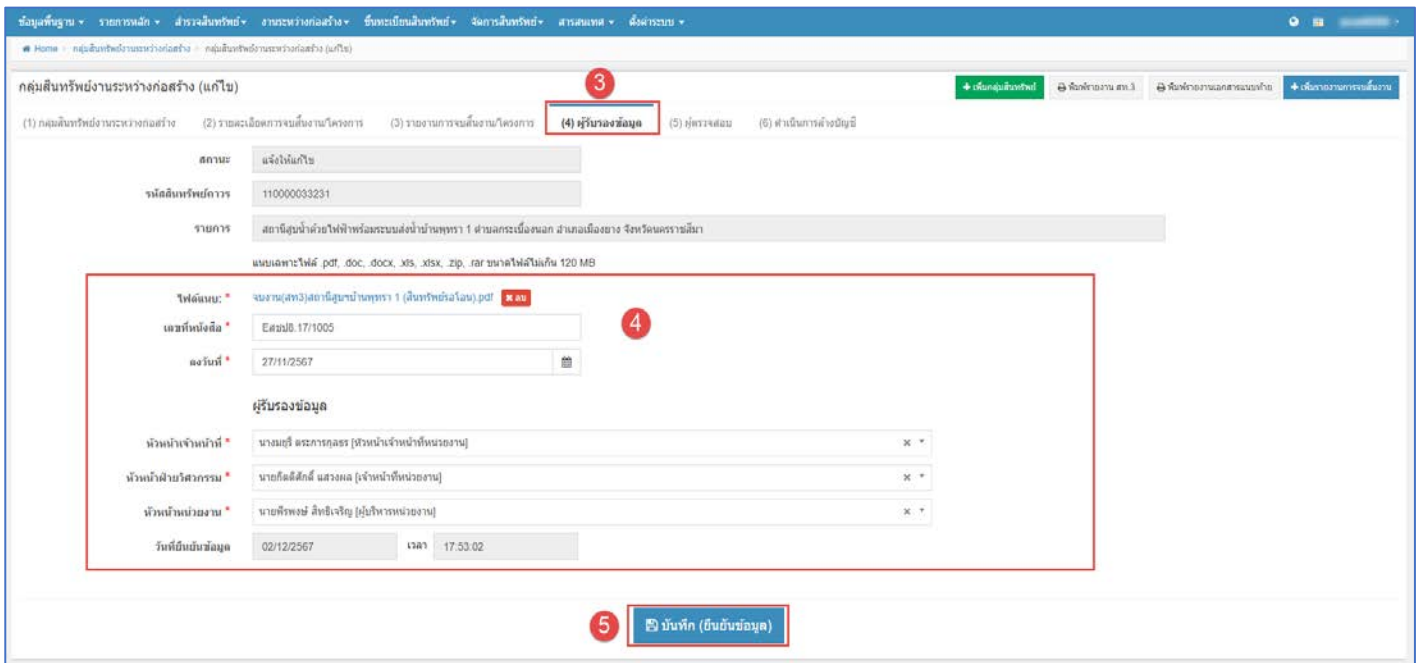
ข้อมูลพื้นฐาน ▾ รายการหลัก ▾ สำรวจสินทรัพย์ ▾ งานระหว่างก่อสร้าง ▾ ขึ้นทะเบียนสินทรัพย์ ▾ จัดการสินทรัพย์ ▾ สารสนเทศ ▾ ตั้งค่าระบบ ▾

Home > กลุ่มสินทรัพย์งานระหว่างก่อสร้าง > กลุ่มสินทรัพย์งานระหว่างก่อสร้าง (แก้ไข)

กลุ่มสินทรัพย์งานระหว่างก่อสร้าง (แก้ไข)

+ เพิ่มกลุ่มสินทรัพย์ พิมพ์รายงาน สท.3 พิมพ์รายงานเอกสารแนบท้าย + เพิ่มรายงานการจบสิ้นงาน

3

(1) กลุ่มสินทรัพย์งานระหว่างก่อสร้าง (2) รายละเอียดการจบสิ้นงาน/โครงการ (3) รายงานการจบสิ้นงาน/โครงการ (4) ผู้รับรองข้อมูล (5) ผู้ตรวจสอบ (6) ดำเนินการล้างบัญชี

สถานะ แจ้งให้แก้ไข

รหัสสินทรัพย์ถาวร 110000033231

รายการ สถานีสูบน้ำด้วยไฟฟ้าพร้อมระบบส่งน้ำบ้านพุทรา 1 ตำบลกระเบื้องนอก อำเภอเมืองยาง จังหวัดนครราชสีมา

แนบเฉพาะไฟล์ .pdf, .doc, .docx, .xls, .xlsx, .zip, .rar ขนาดไฟล์ไม่เกิน 120 MB

ไฟล์แนบ: * จบงาน(สท3)สถานีสูบบ้านพุทรา 1 (สินทรัพย์รอโอน).pdf ลบ

4

เลขที่หนังสือ * Eสยป8.17/1005

ลงวันที่ * 27/11/2567

ผู้รับรองข้อมูล

หัวหน้าเจ้าหน้าที่ * นางมยุรี ตระการกุลธร [หัวหน้าเจ้าหน้าที่หน่วยงาน] × ▾

หัวหน้าฝ่ายวิศวกรรม * นายกิตติศักดิ์ แสวงผล [เจ้าหน้าที่หน่วยงาน] × ▾

หัวหน้าหน่วยงาน * นายพีรพงษ์ สิทธิเจริญ [ผู้บริหารหน่วยงาน] × ▾

วันที่ยืนยันข้อมูล 02/12/2567 เวลา 17:53:02

5

บันทึก (ยืนยันข้อมูล)